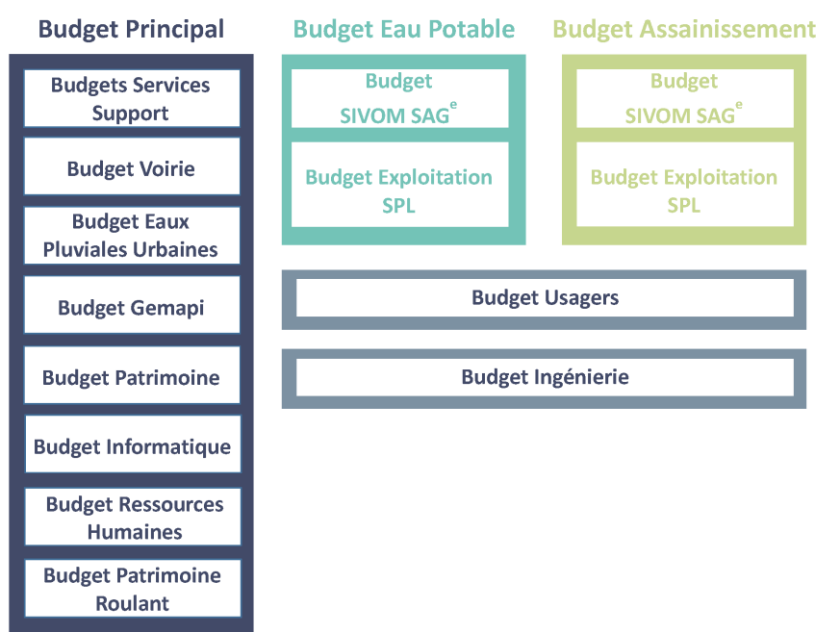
Budget Principal

Budgets Services Support

Budget Voirie

Budget Eaux Pluviales Urbaines

Budget Gemapi

Budget Patrimoine

Budget Informatique

Budget Ressources Humaines

Budget Patrimoine Roulant

Budget Eau Potable

Budget SIVOM SAG$^e$

Budget Exploitation SPL

Budget Assainissement

Budget SIVOM SAG$^e$

Budget Exploitation SPL

Budget Usagers

Budget Ingénierie